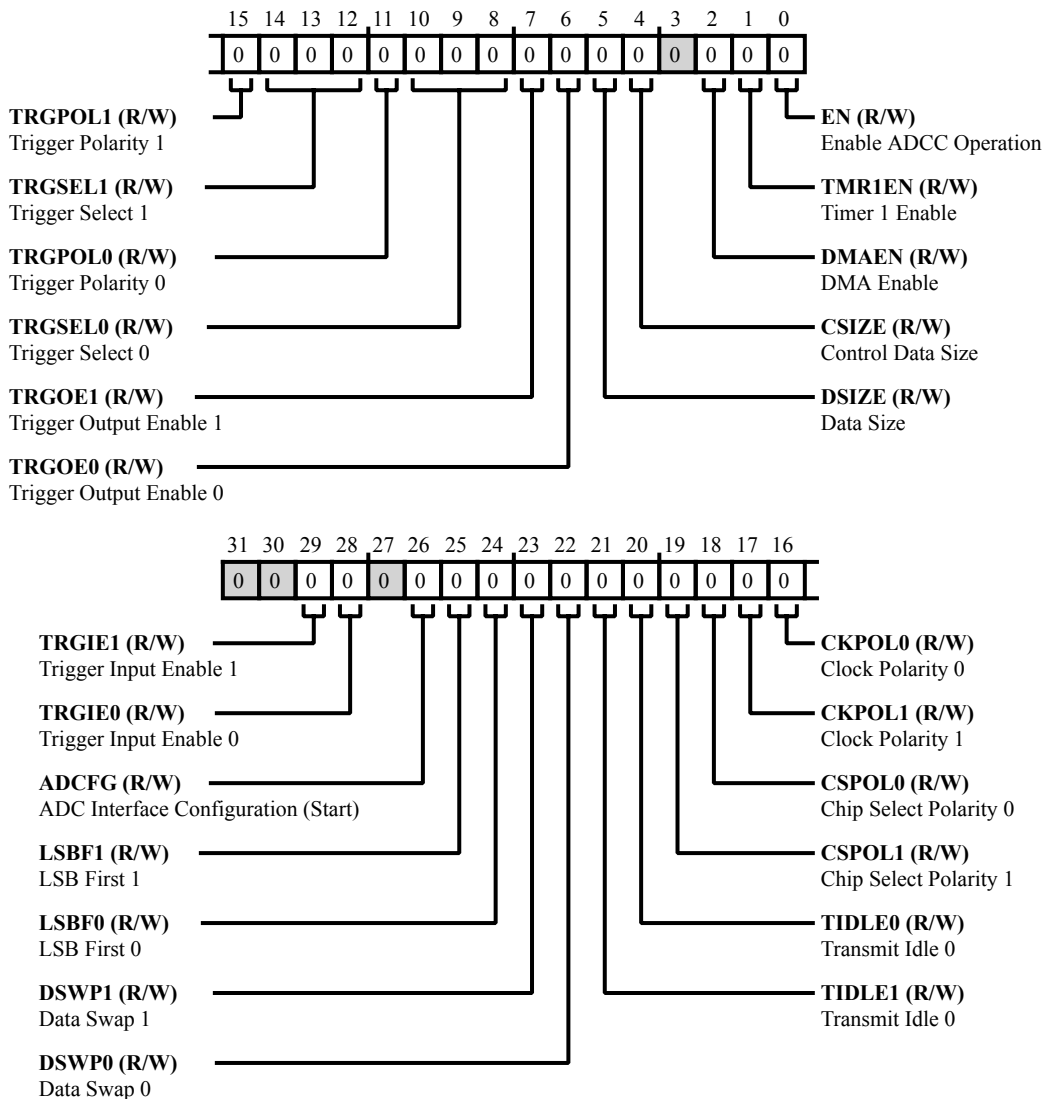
15 14 13 12 11 10 9 8 7 6 5 4 3 2 1 0

| 0 | 0 | 0 | 0 | 0 | 0 | 0 | 0 | 0 | 0 | 0 | 0 | 0 | 0 | 0 | 0 |
|---|---|---|---|---|---|---|---|---|---|---|---|---|---|---|---|

**TRGPOL1 (R/W)**
Trigger Polarity 1

**TRGSEL1 (R/W)**
Trigger Select 1

**TRGPOL0 (R/W)**
Trigger Polarity 0

**TRGSEL0 (R/W)**
Trigger Select 0

**TRGOE1 (R/W)**
Trigger Output Enable 1

**TRGOE0 (R/W)**
Trigger Output Enable 0

**EN (R/W)**
Enable ADCC Operation

**TMR1EN (R/W)**
Timer 1 Enable

**DMAEN (R/W)**
DMA Enable

**CSIZE (R/W)**
Control Data Size

**DSIZE (R/W)**
Data Size

31 30 29 28 27 26 25 24 23 22 21 20 19 18 17 16

| 0 | 0 | 0 | 0 | 0 | 0 | 0 | 0 | 0 | 0 | 0 | 0 | 0 | 0 | 0 | 0 |
|---|---|---|---|---|---|---|---|---|---|---|---|---|---|---|---|

**TRGIE1 (R/W)**
Trigger Input Enable 1

**TRGIE0 (R/W)**
Trigger Input Enable 0

**ADCFG (R/W)**
ADC Interface Configuration (Start)

**LSBF1 (R/W)**
LSB First 1

**LSBF0 (R/W)**
LSB First 0

**DSWP1 (R/W)**
Data Swap 1

**DSWP0 (R/W)**
Data Swap 0

**CKPOL0 (R/W)**
Clock Polarity 0

**CKPOL1 (R/W)**
Clock Polarity 1

**CSPOL0 (R/W)**
Chip Select Polarity 0

**CSPOL1 (R/W)**
Chip Select Polarity 1

**TIDLE0 (R/W)**
Transmit Idle 0

**TIDLE1 (R/W)**
Transmit Idle 0